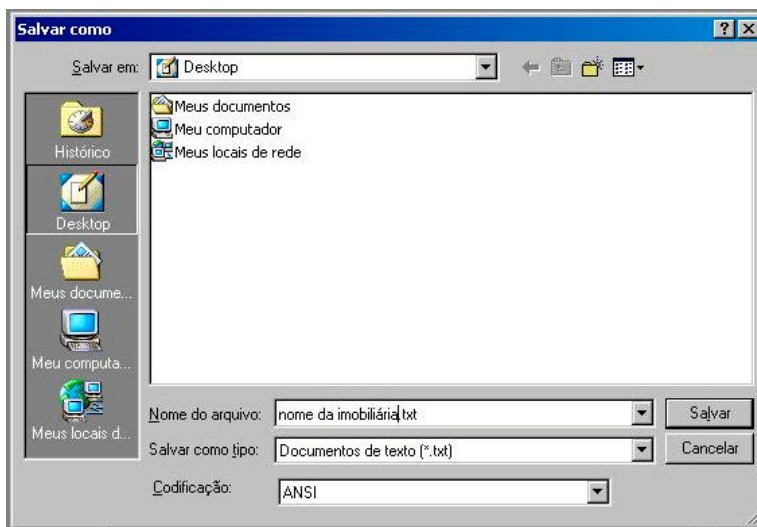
Salvar como

?

Salvar em: Desktop

Histórico

Desktop

Meus docume...

Meu computa...

Meus locais d...

Meus documentos

Meu computador

Meus locais de rede

Nome do arquivo: nome da imobiliária.txt

Salvar

Salvar como tipo: Documentos de texto (*.txt)

Cancelar

Codificação: ANSI